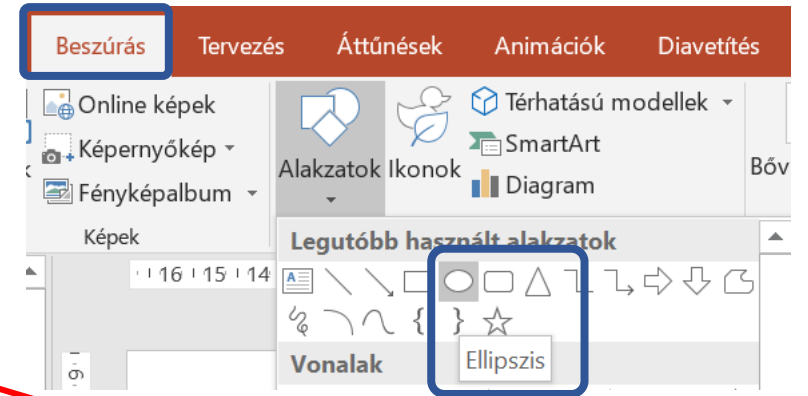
Beszúrás Tervezés Áttűnések Animációk Diavetítés

Online képek
Képernyőkép
Fényképalbum
Képek

Alakzatok Ikonok

Térhatású modellek
SmartArt
Diagram

Bőv

Legutóbb használt alakzatok

16 15 14

Vonalak

Ellipszis